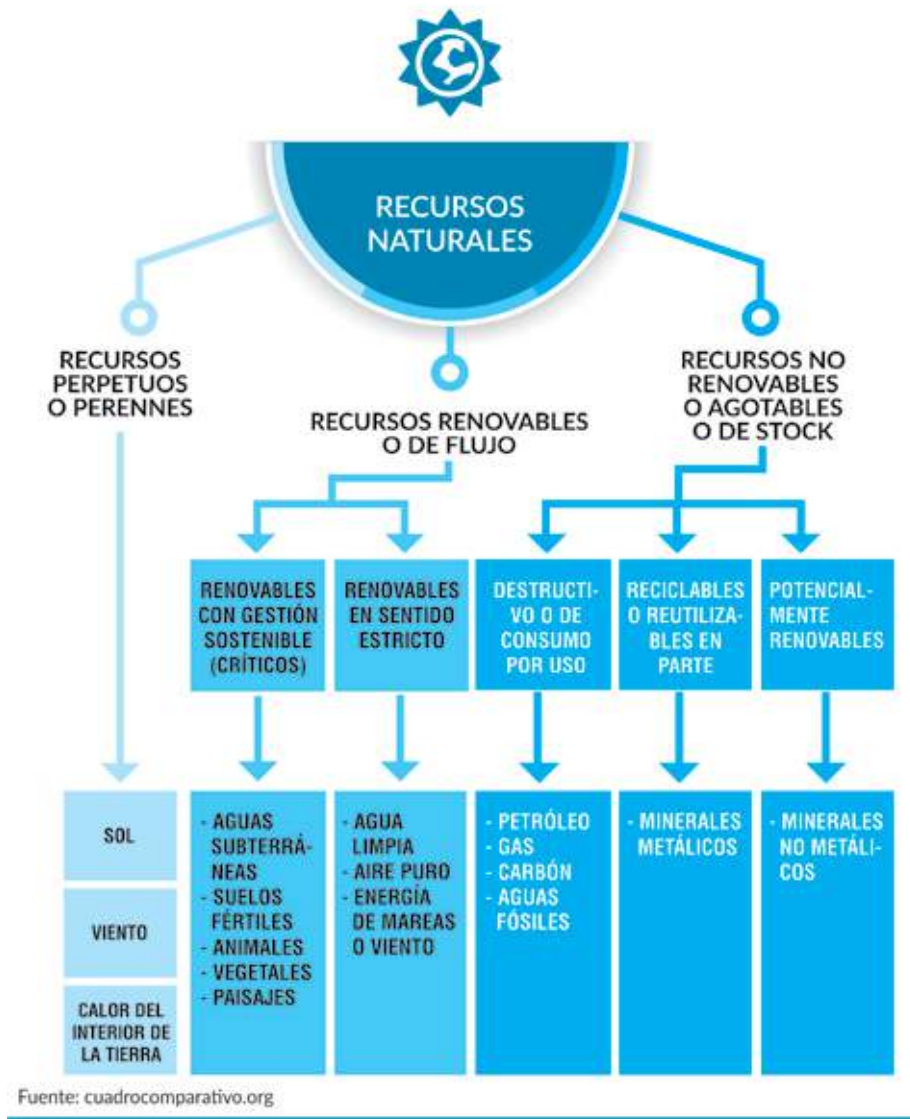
RECURSOS NATURALES

RECURSOS PERPETUOS O PERENNES

RECURSOS RENOVABLES O DE FLUJO

RECURSOS NO RENOVABLES O AGOTABLES O DE STOCK

RENOVABLES CON GESTIÓN SOSTENIBLE (CRÍTICOS)

RENOVABLES EN SENTIDO ESTRICTO

DESTRUCTIVO O DE CONSUMO POR USO

RECICLABLES O REUTILIZABLES EN PARTE

POTENCIALMENTE RENOVABLES

SOL

VIENTO

CALOR DEL INTERIOR DE LA TIERRA

- AGUAS SUBTERRÁNEAS
- SUELOS FÉRTILES
- ANIMALES
- VEGETALES
- PAISAJES

- AGUA LIMPIA
- AIRE PURO
- ENERGÍA DE MAREAS O VIENTO

- PETRÓLEO
- GAS
- CARBÓN
- AGUAS FÓSILES

- MINERALES METÁLICOS

- MINERALES NO METÁLICOS

Fuente: cuadrocomparativo.org